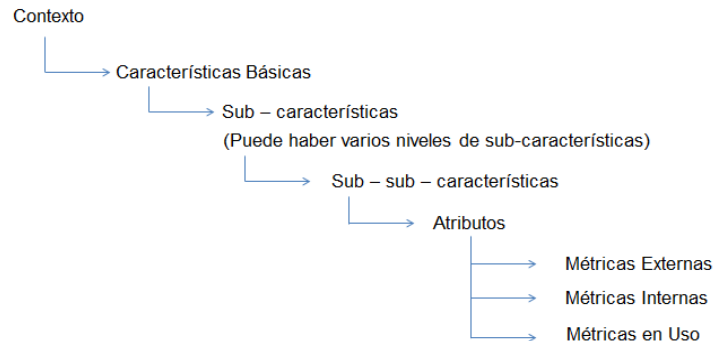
Contexto

Características Básicas

Sub – características

(Puede haber varios niveles de sub-características)

Sub – sub – características

Atributos

Métricas Externas

Métricas Internas

Métricas en Uso